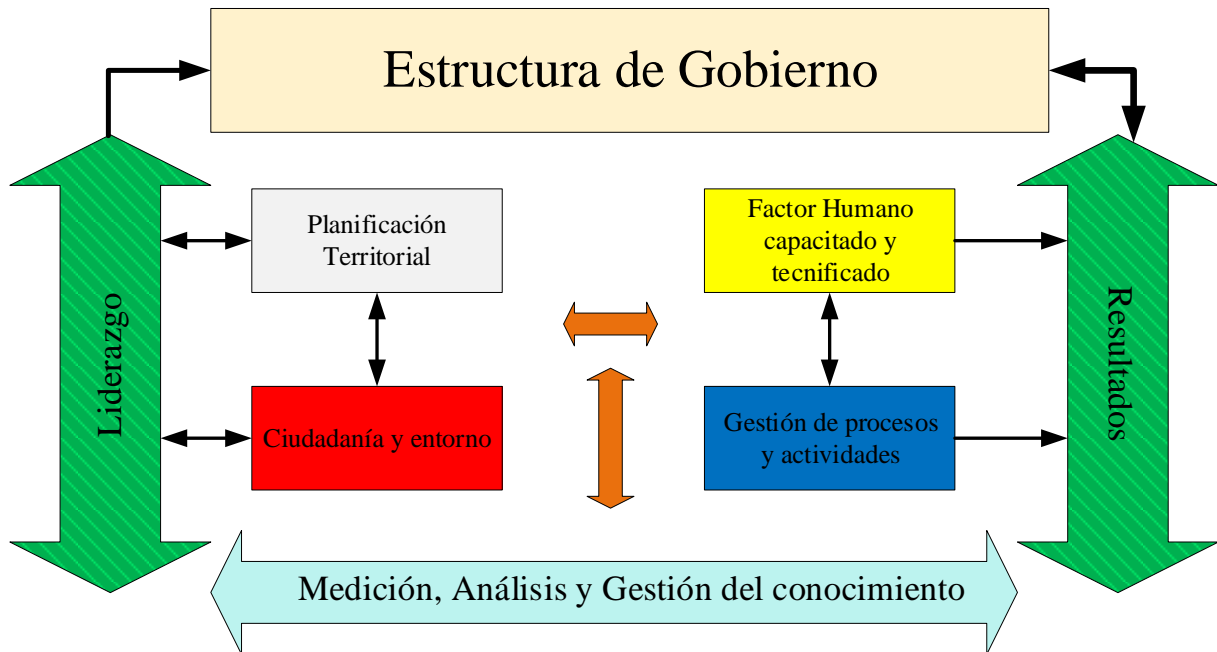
Estructura de Gobierno

Liderazgo

Planificación Territorial

Ciudadanía y entorno

Factor Humano capacitado y tecnificado

Gestión de procesos y actividades

Resultados

Medición, Análisis y Gestión del conocimiento